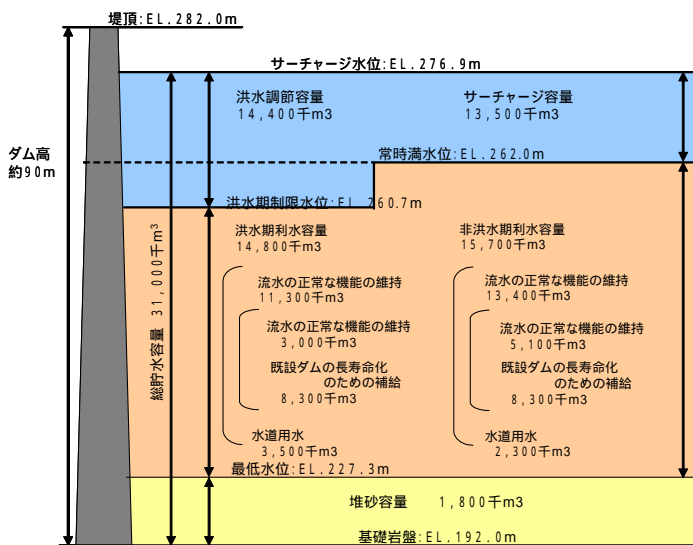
堤頂:EL.282.0m

サーチャージ水位:EL.276.9m

ダム高
約90m

洪水調節容量
14,400千m3

サーチャージ容量
13,500千m3

常時満水位:EL.262.0m

洪水期制限水位:EL.260.7m

総貯水容量 31,000千m3

洪水期利水容量
14,800千m3

非洪水期利水容量
15,700千m3

流水の正常な機能の維持
11,300千m3

流水の正常な機能の維持
3,000千m3

既設ダムの長寿命化
のための補給
8,300千m3

水道用水
3,500千m3

流水の正常な機能の維持
13,400千m3

流水の正常な機能の維持
5,100千m3

既設ダムの長寿命化
のための補給
8,300千m3

水道用水
2,300千m3

最低水位:EL.227.3m

堆砂容量 1,800千m3

基礎岩盤:EL.192.0m